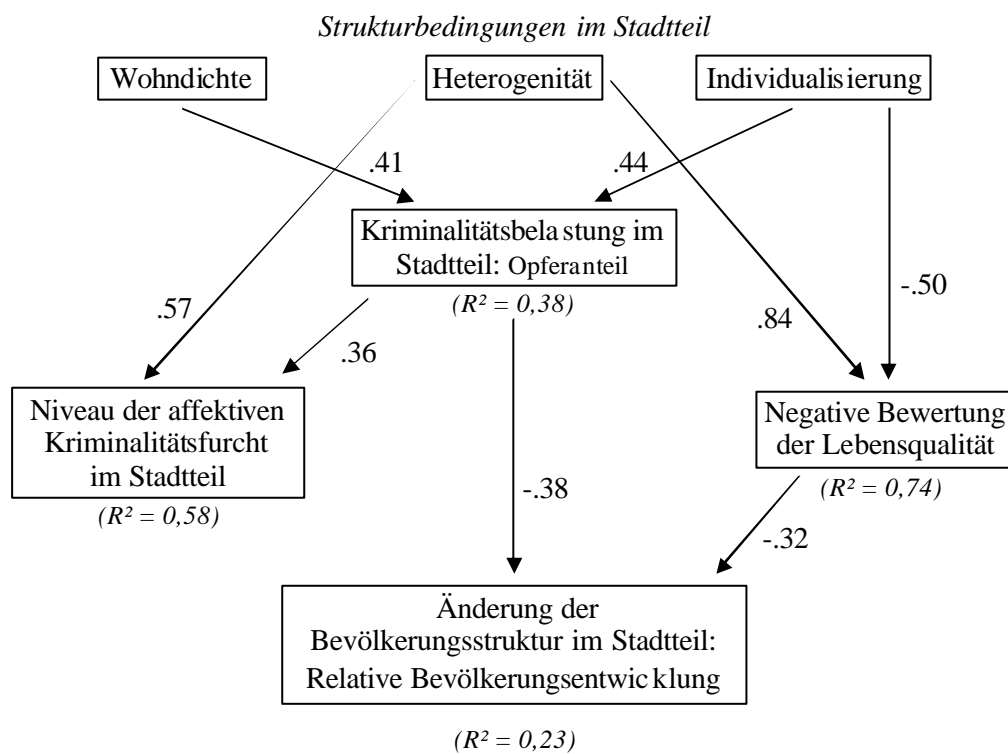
Strukturbedingungen im Stadtteil

Wohndichte

Heterogenität

Individualisierung

.41

.44

Kriminalitätsbelastung im Stadtteil: Opferanteil

$(R^2 = 0,38)$

.57

.36

.84

-.50

Niveau der affektiven Kriminalitätsfurcht im Stadtteil

$(R^2 = 0,58)$

-.38

Negative Bewertung der Lebensqualität

$(R^2 = 0,74)$

-.32

Änderung der Bevölkerungsstruktur im Stadtteil: Relative Bevölkerungsentwicklung

$(R^2 = 0,23)$